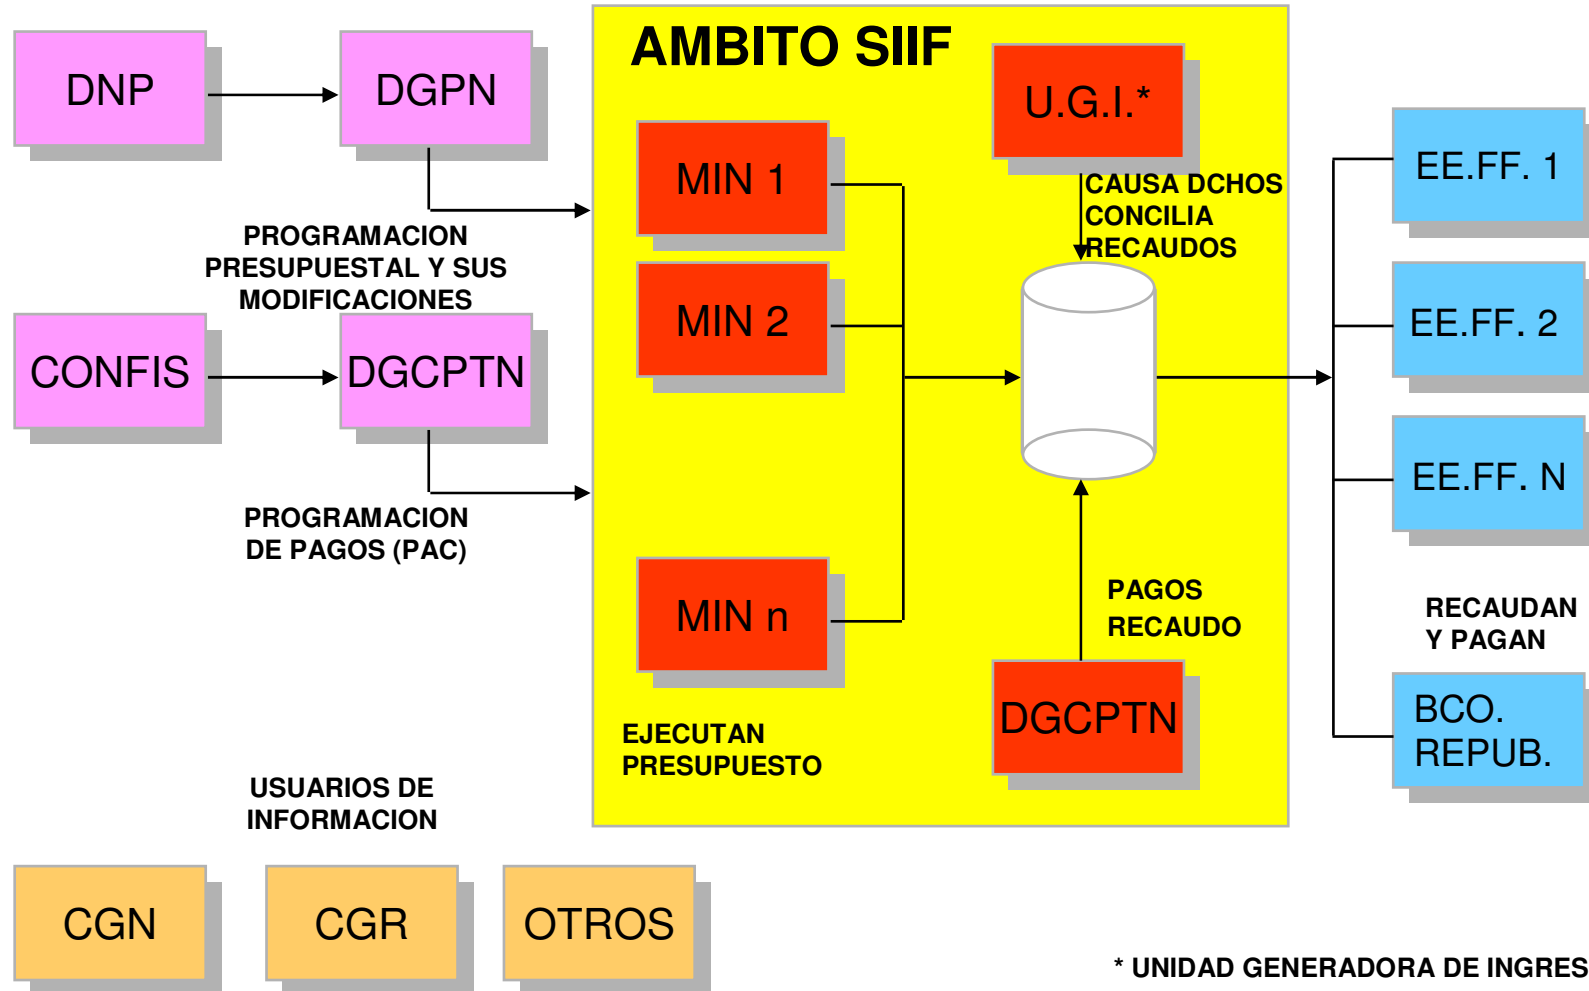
DNP

DGPN

AMBITO SIIF

U.G.I.*

MIN 1

CAUSA DCHOS
CONCILIA
RECAUDOS

EE.FF. 1

PROGRAMACION
PRESUPUESTAL Y SUS
MODIFICACIONES

MIN 2

EE.FF. 2

CONFIS

DGCPTN

EE.FF. N

PROGRAMACION
DE PAGOS (PAC)

PAGOS
RECAUDO

RECAUDAN
Y PAGAN

MIN n

DGCPTN

BCO.
REPUB.

EJECUTAN
PRESUPUESTO

USUARIOS DE
INFORMACION

CGN

CGR

OTROS

* UNIDAD GENERADORA DE INGRES